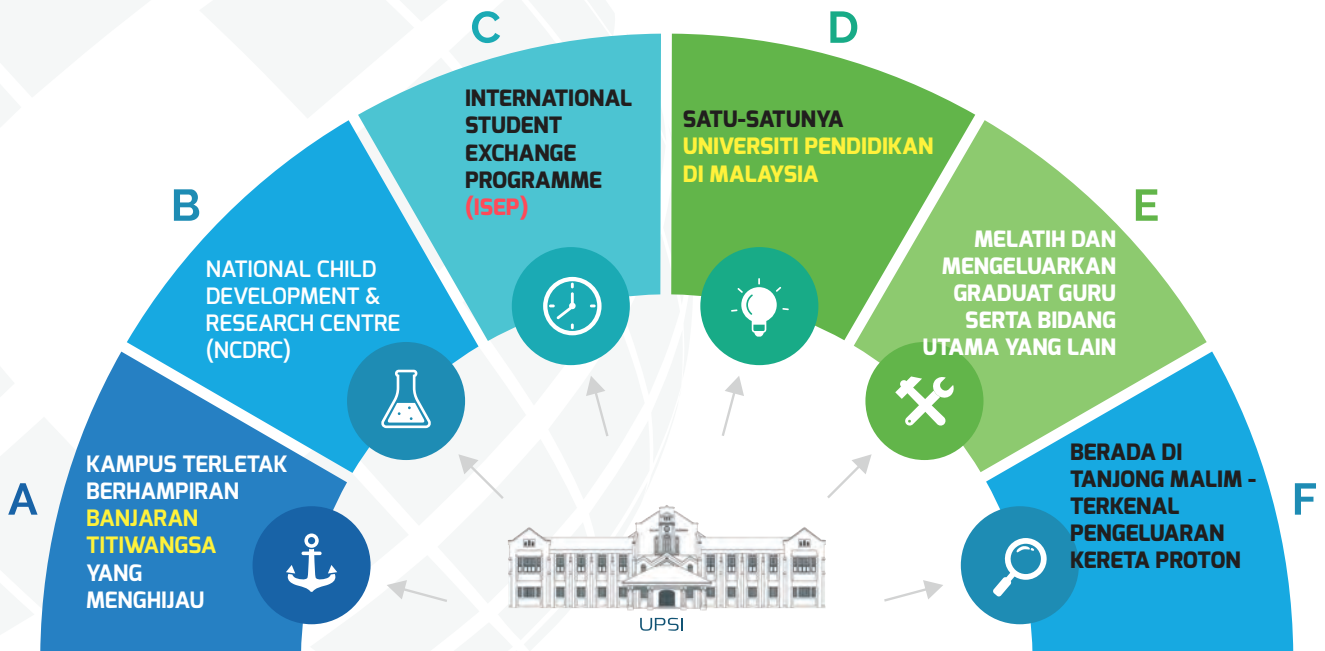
A

KAMPUS TERLETAK BERHAMPIRAN BANJARAN TITIWANGSA YANG MENGHIJAU

B

NATIONAL CHILD DEVELOPMENT & RESEARCH CENTRE (NCDRC)

C

INTERNATIONAL STUDENT EXCHANGE PROGRAMME (ISEP)

D

SATU-SATUNYA UNIVERSITI PENDIDIKAN DI MALAYSIA

E

MELATIH DAN MENGELUARKAN GRADUAT GURU SERTA BIDANG UTAMA YANG LAIN

F

BERADA DI TANJONG MALIM - TERKENAL PENGELUARAN KERETA PROTON

UPSI